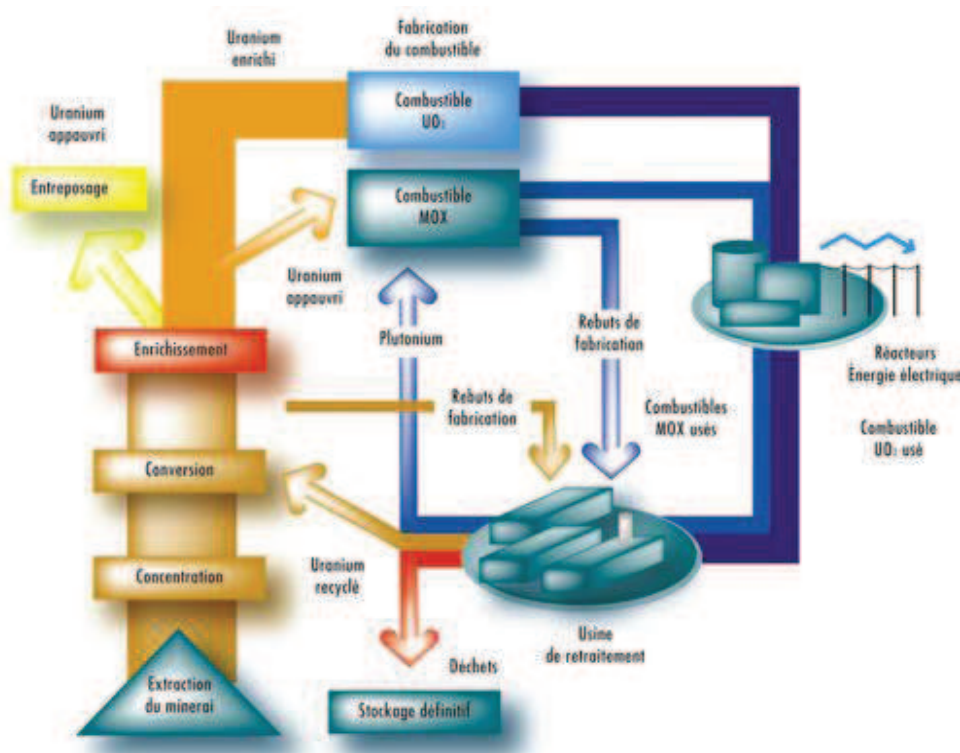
Uranium enrichi

Fabrication du combustible

Combustible $UO_2$

Combustible MOX

Uranium appauvri

Entreposage

Uranium appauvri

Plutonium

Rebuts de fabrication

Réacteurs Énergie électrique

Enrichissement

Rebuts de fabrication

Combustibles MOX usés

Combustible $UO_2$ usé

Conversion

Concentration

Uranium recyclé

Usine de retraitement

Extraction du minerai

Déchets

Stockage définitif